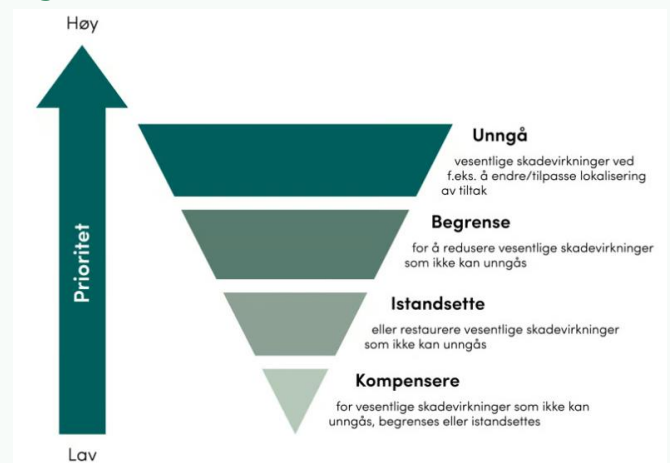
Høy

Prioritet

Lav

Unngå
vesentlige skadevirkninger ved f.eks. å endre/tilpasse lokalisering av tiltak

Begrense
for å redusere vesentlige skadevirkninger som ikke kan unngås

Istandsette
eller restaurere vesentlige skadevirkninger som ikke kan unngås

Kompensere
for vesentlige skadevirkninger som ikke kan unngås, begrenses eller istandsettes